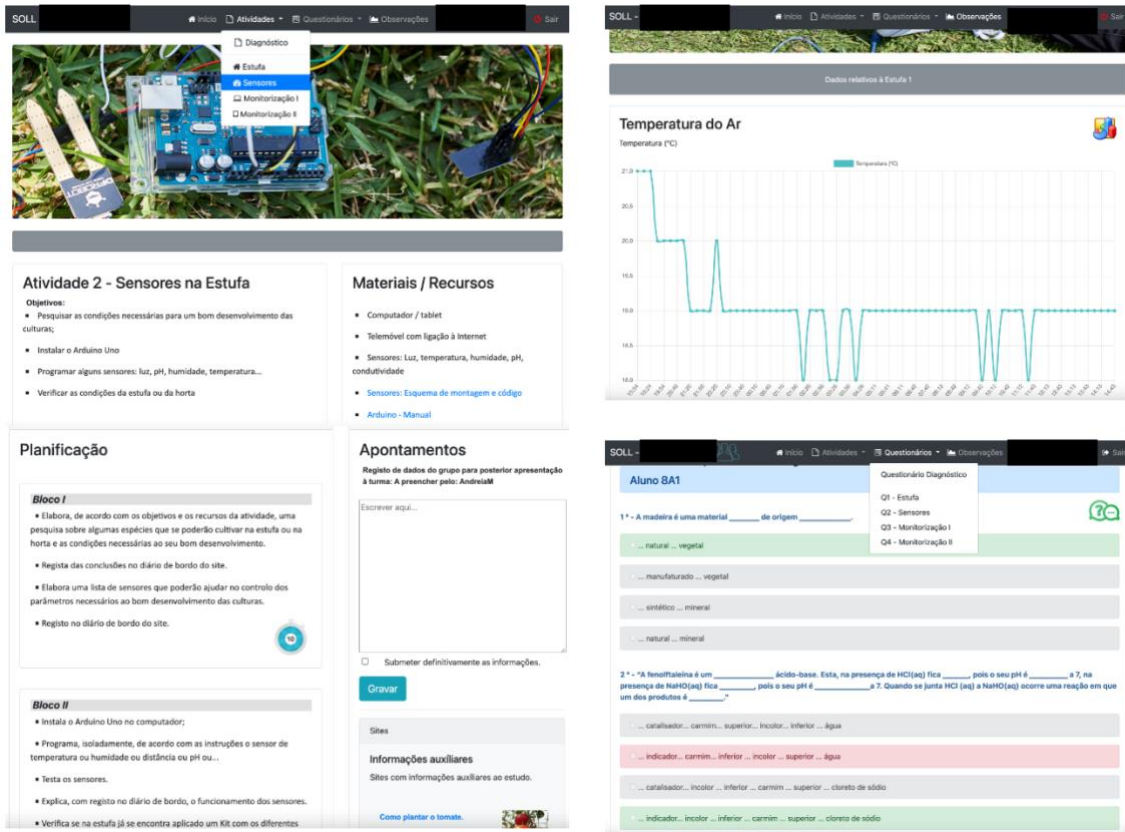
SOLL

Início Atividades Questionários Observações Sair

Diagnóstico
Estufa
Sensores
Monitorização I
Monitorização II

Atividade 2 - Sensores na Estufa

Objetivos:

Pesquisar as condições necessárias para um bom desenvolvimento das culturas;

Instalar o Arduino Uno

Programar alguns sensores: luz, pH, humidade, temperatura...

Verificar as condições da estufa ou da horta

Materiais / Recursos

Computador / tablet

Telemóvel com ligação à Internet

Sensores: Luz, temperatura, humidade, pH, condutividade

Sensores: Esquema de montagem e código

Arduino - Manual

Planificação

Bloco I

Elabora, de acordo com os objetivos e os recursos da atividade, uma pesquisa sobre algumas espécies que se poderão cultivar na estufa ou na horta e as condições necessárias ao seu bom desenvolvimento.

Regista das conclusões no diário de bordo do site.

Elabora uma lista de sensores que poderão ajudar no controlo dos parâmetros necessários ao bom desenvolvimento das culturas.

Registo no diário de bordo do site.

10

Bloco II

Instala o Arduino Uno no computador;

Programa, isoladamente, de acordo com as instruções o sensor de temperatura ou humidade ou distância ou pH ou...

Testa os sensores.

Explica, com registo no diário de bordo, o funcionamento dos sensores.

Verifica se na estufa já se encontra aplicado um Kit com os diferentes

Apontamentos

Registo de dados do grupo para posterior apresentação à turma: A preencher pelo: AndreiaM

Escrever aqui...

Submeter definitivamente as informações.

Gravar

Sites

Informações auxiliares

Sites com informações auxiliares ao estudo.

Como plantar o tomate.

SOLL

Início Atividades Questionários Observações Sair

Dados relativos à Estufa 1

Temperatura do Ar

Temperatura (°C)

Temperatura (°C)

21.0
20.5
20.0
19.5
19.0
18.5
18.0

SOLL

Início Atividades Questionários Observações Sair

Questionário Diagnóstico
Q1 - Estufa
Q2 - Sensores
Q3 - Monitorização I
Q4 - Monitorização II

Aluno 8A1

1 º - A madeira é uma material _______ de origem ___________.

... natural ... vegetal

... manufaturado ... vegetal

... sintético ... mineral

... natural ... mineral

2 º - "A fenolftaleína é um _____________ ácido-base. Esta, na presença de HCl(aq) fica ______, pois o seu pH é ________ a 7, na presença de NaHO(aq) fica________, pois o seu pH é _____________a 7. Quando se junta HCl (aq) a NaHO(aq) ocorre uma reação em que um dos produtos é ________."

... catalisador... carmim... superior... incolor... inferior ... água

... indicador... carmim... inferior ... incolor ... superior ... água

... catalisador... incolor ... inferior ... carmim ... superior ... cloreto de sódio

... indicador... incolor ... inferior ... carmim ... superior ... cloreto de sódio